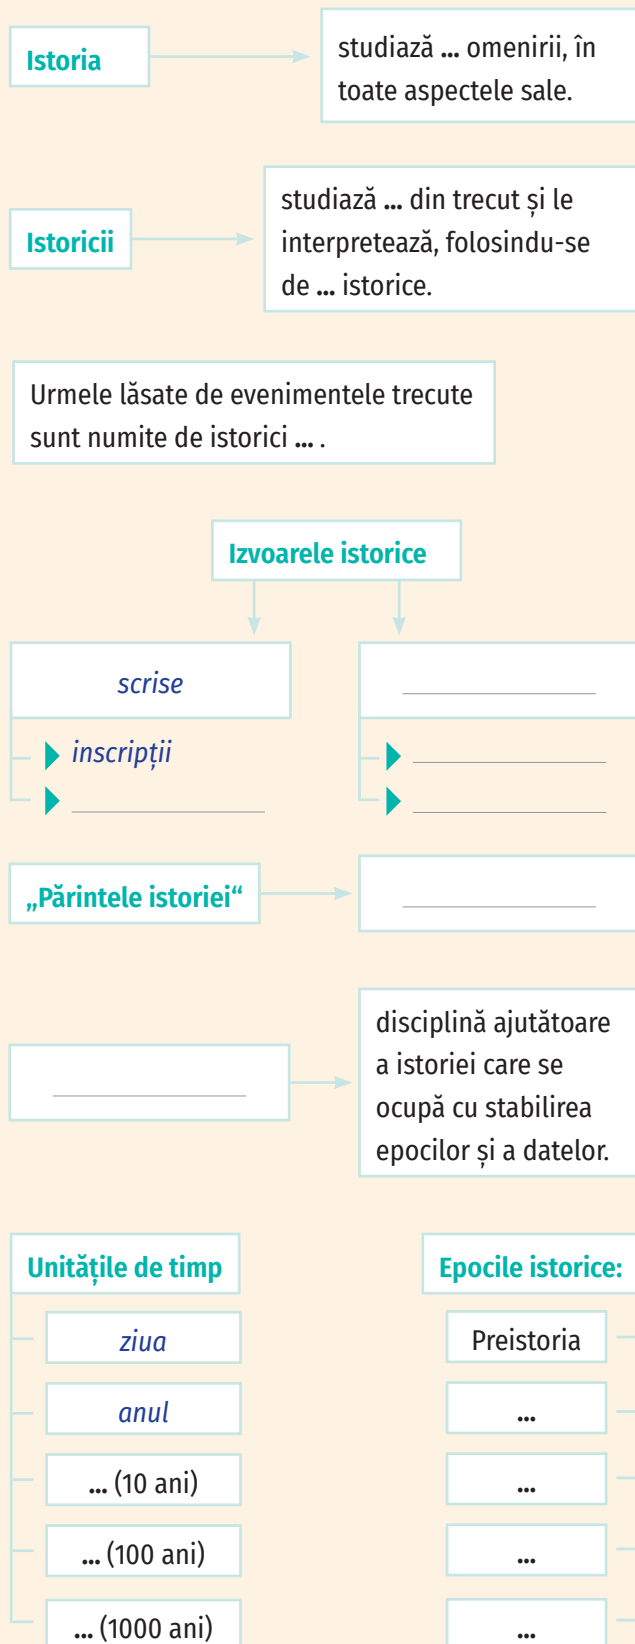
Istoria

studiază ... omenirii, în toate aspectele sale.

Istoricii

studiază ... din trecut și le interpretează, folosindu-se de ... istorice.

Urmele lăsate de evenimentele trecute sunt numite de istorici ... .

Izvoarele istorice

scrise

inscripții

„Părintele istoriei“

disciplină ajutătoare a istoriei care se ocupă cu stabilirea epocilor și a datelor.

Unitățile de timp

ziua

anul

... (10 ani)

... (100 ani)

... (1000 ani)

Epocile istorice:

Preistoria

...

...

...

...